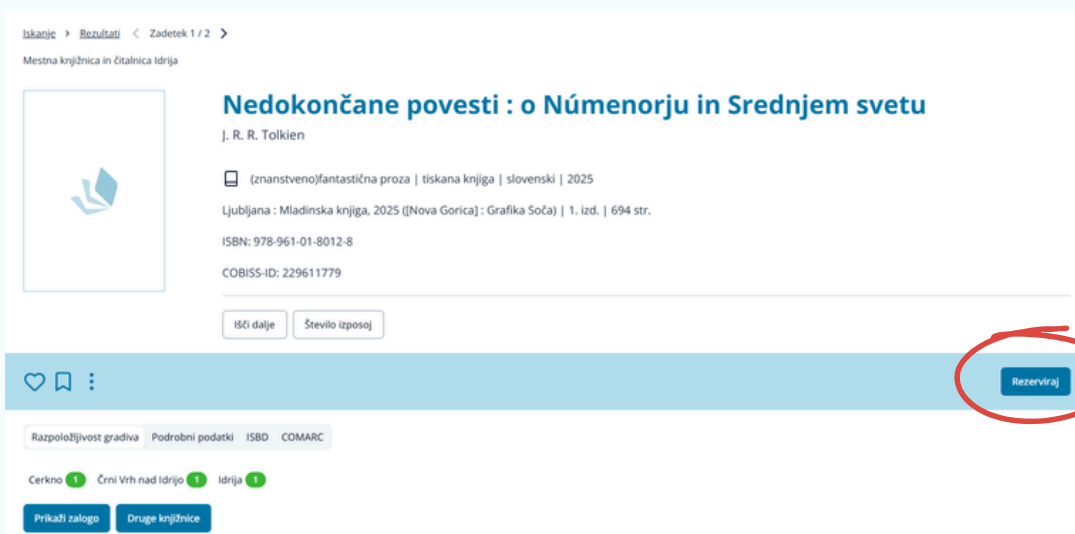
Iskanje > Rezultati < Zadetek 1 / 2 >

Mestna knjižnica in čitalnica Idrija

Nedokončane povesti : o Númenorju in Srednjem svetu

J. R. R. Tolkien

(znanstveno)fantastična proza | tiskana knjiga | slovenski | 2025

Ljubljana : Mladinska knjiga, 2025 ([Nova Gorica] : Grafika Soča) | 1. izd. | 694 str.

ISBN: 978-961-01-8012-8

COBISS-ID: 229611779

Išči dalje

Število izposoj

Rezerviraj

Razpoložljivost gradiva Podrobni podatki ISBD COMARC

Cerkno 1 Črni Vrh nad Idrijo 1 Idrija 1

Prikaži zalogo

Druge knjižnice